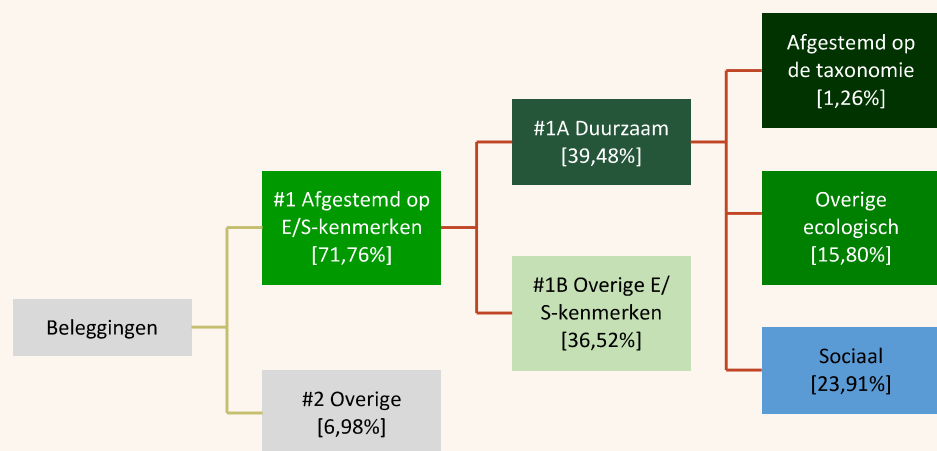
Beleggingen

#1 Afgestemd op E/S-kenmerken [71,76%]

#2 Overige [6,98%]

#1A Duurzaam [39,48%]

#1B Overige E/S-kenmerken [36,52%]

Afgestemd op de taxonomie [1,26%]

Overige ecologisch [15,80%]

Sociaal [23,91%]